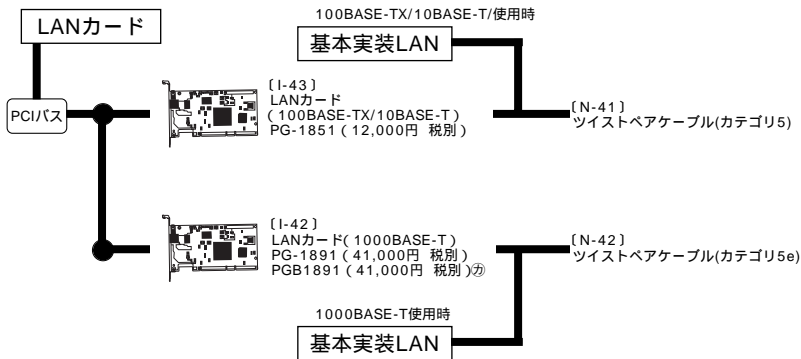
LANカード

PCIバス

100BASE-TX/10BASE-T/使用時

基本実装LAN

〔I-43〕
LANカード
（100BASE-TX/10BASE-T）
PG-1851（12,000円 税別）

〔N-41〕
ツイストペアケーブル(カテゴリ5)

〔I-42〕
LANカード（1000BASE-T）
PG-1891（41,000円 税別）
PGB1891（41,000円 税別）㋕

〔N-42〕
ツイストペアケーブル(カテゴリ5e)

1000BASE-T使用時

基本実装LAN